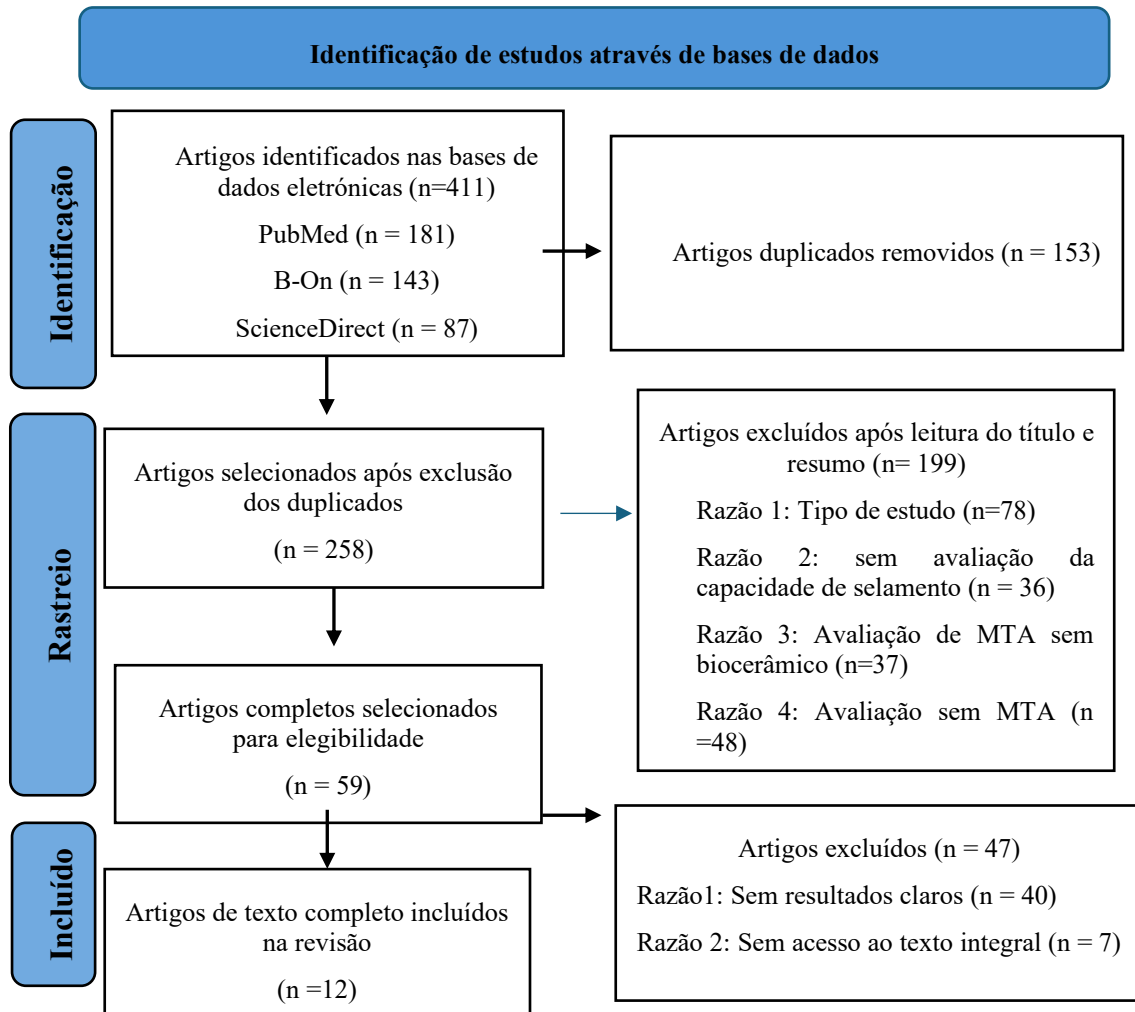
Identificação de estudos através de bases de dados

Identificação

Artigos identificados nas bases de dados eletrónicas (n=411)

PubMed (n = 181)

B-On (n = 143)

ScienceDirect (n = 87)

Artigos duplicados removidos (n = 153)

Rastreio

Artigos selecionados após exclusão dos duplicados

(n = 258)

Artigos excluídos após leitura do título e resumo (n= 199)

Razão 1: Tipo de estudo (n=78)

Razão 2: sem avaliação da capacidade de selamento (n = 36)

Razão 3: Avaliação de MTA sem biocerâmico (n=37)

Razão 4: Avaliação sem MTA (n =48)

Artigos completos selecionados para elegibilidade

(n = 59)

Artigos excluídos (n = 47)

Razão1: Sem resultados claros (n = 40)

Razão 2: Sem acesso ao texto integral (n = 7)

Incluído

Artigos de texto completo incluídos na revisão

(n =12)